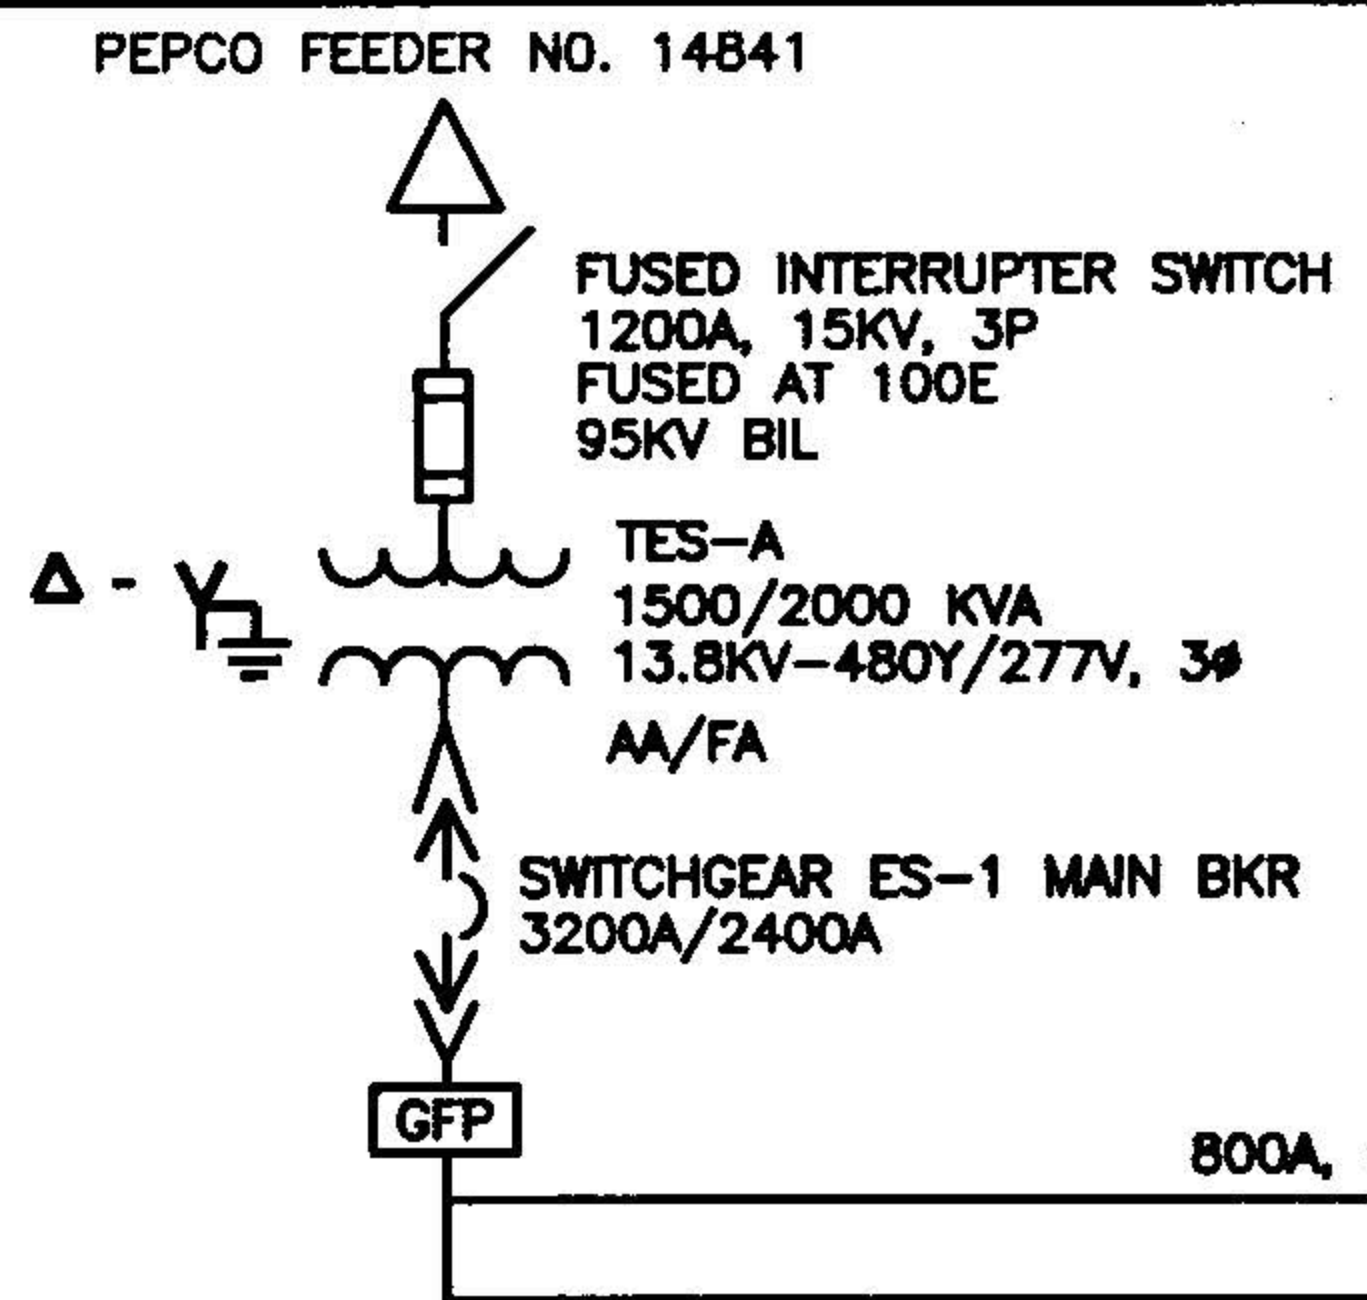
PEPCO FEEDER NO. 14841

FUSED INTERRUPTER SWITCH
1200A, 15KV, 3P
FUSED AT 100E
95KV BIL

$\Delta$ - Y

TES–A
1500/2000 KVA
13.8KV–480Y/277V, 3$\phi$
AA/FA

SWITCHGEAR ES–1 MAIN BKR
3200A/2400A

GFP

800A, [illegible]